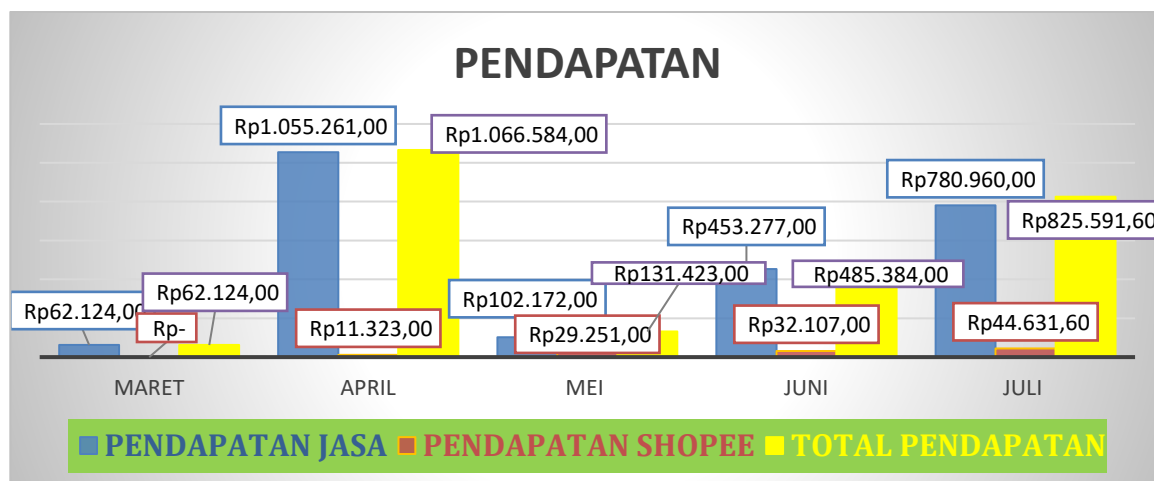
PENDAPATAN

Rp62.124,00
Rp-
Rp62.124,00
Rp1.055.261,00
Rp11.323,00
Rp1.066.584,00
Rp102.172,00
Rp29.251,00
Rp131.423,00
Rp453.277,00
Rp32.107,00
Rp485.384,00
Rp780.960,00
Rp44.631,60
Rp825.591,60

MARET
APRIL
MEI
JUNI
JULI

PENDAPATAN JASA
PENDAPATAN SHOPEE
TOTAL PENDAPATAN